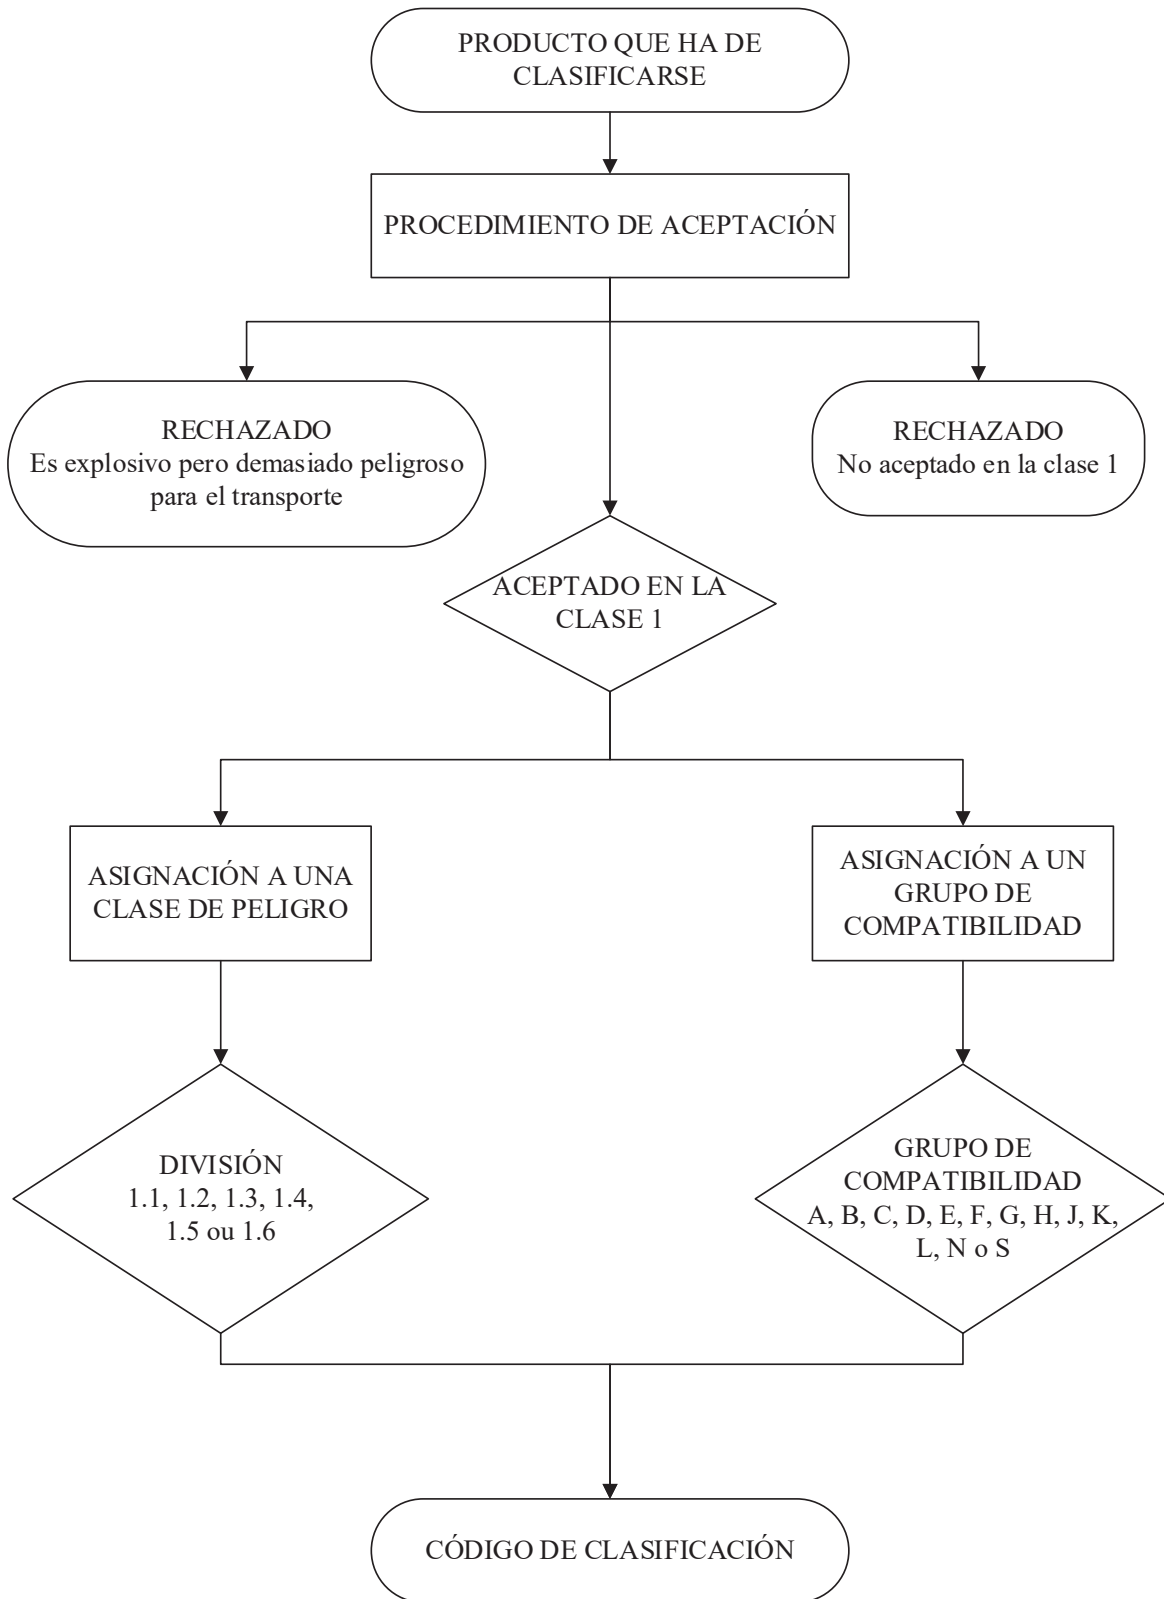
PRODUCTO QUE HA DE CLASIFICARSE

PROCEDIMIENTO DE ACEPTACIÓN

RECHAZADO
Es explosivo pero demasiado peligroso para el transporte

RECHAZADO
No aceptado en la clase 1

ACEPTADO EN LA CLASE 1

ASIGNACIÓN A UNA CLASE DE PELIGRO

ASIGNACIÓN A UN GRUPO DE COMPATIBILIDAD

DIVISIÓN
1.1, 1.2, 1.3, 1.4, 1.5 ou 1.6

GRUPO DE COMPATIBILIDAD
A, B, C, D, E, F, G, H, J, K, L, N o S

CÓDIGO DE CLASIFICACIÓN